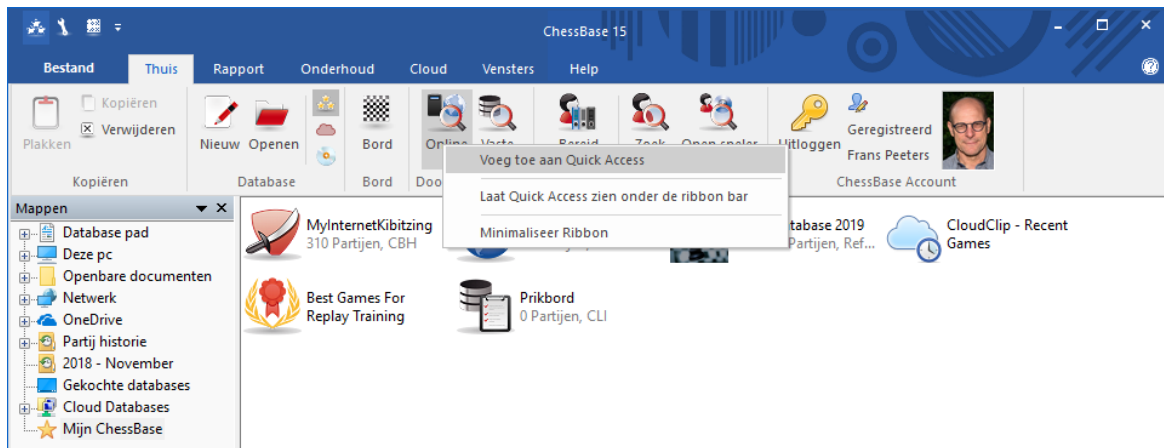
ChessBase 15

Bestand | Thuis | Rapport | Onderhoud | Cloud | Vensters | Help

Plakken
Kopiëren
Verwijderen
Kopiëren

Nieuw
Openen
Database

Bord
Bord

Online
Vaste
Doo

Beroid

Zoek

Open speler

Uitloggen
Geregistreerd
Frans Peeters
ChessBase Account

Voeg toe aan Quick Access
Laat Quick Access zien onder de ribbon bar
Minimaliseer Ribbon

Mappen

Database pad
Deze pc
Openbare documenten
Netwerk
OneDrive
Partij historie
2018 - November
Gekochte databases
Cloud Databases
Mijn ChessBase

MyInternetKibitzing
310 Partijen, CBH

atabase 2019
Partijen, Ref...

CloudClip - Recent Games

Best Games For Replay Training

Prikbord
0 Partijen, CLI